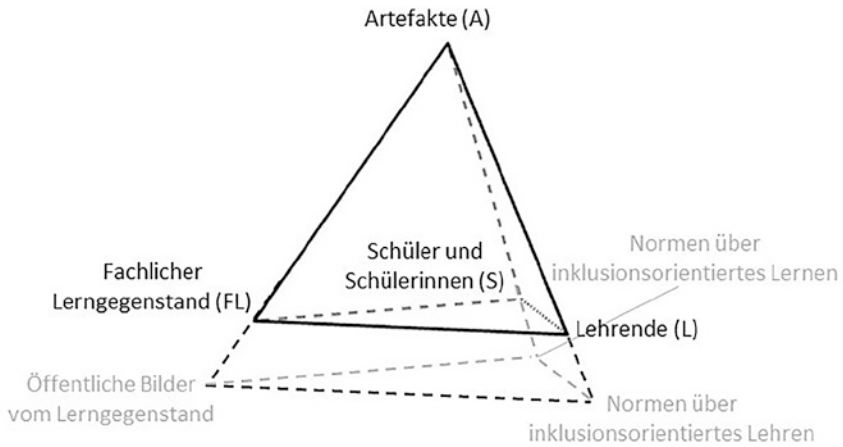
Artefakte (A)

Schüler und Schülerinnen (S)

Normen über inklusionsorientiertes Lernen

Fachlicher Lerngegenstand (FL)

Lehrende (L)

Öffentliche Bilder vom Lerngegenstand

Normen über inklusionsorientiertes Lehren